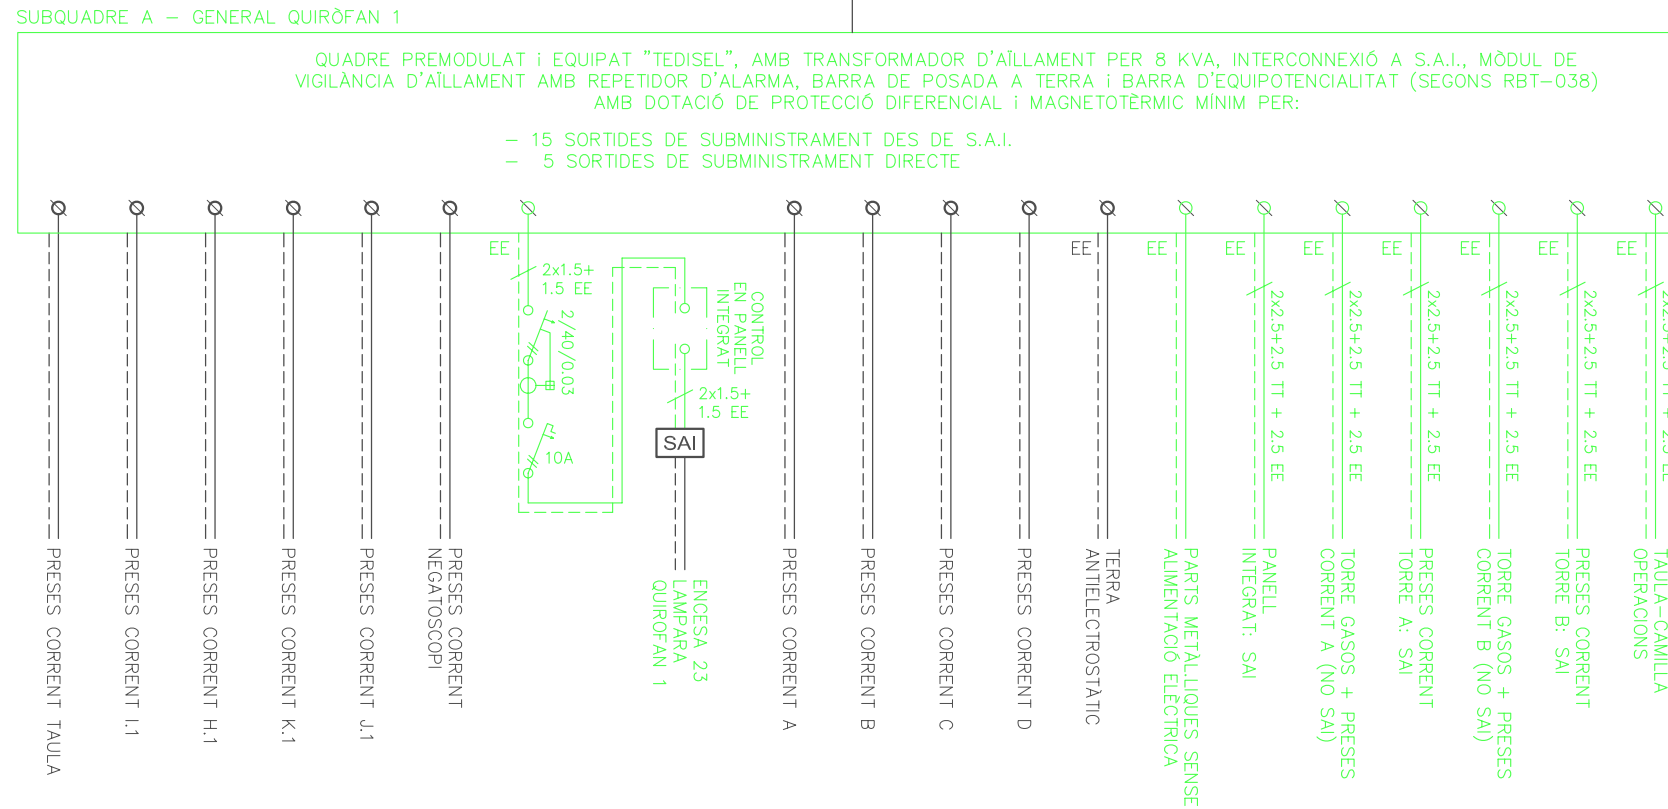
SUBQUADRE A – GENERAL QUIRÒFAN 1

QUADRE PREMODULAT i EQUIPAT "TEDISEL", AMB TRANSFORMADOR D'AÏLLAMENT PER 8 KVA, INTERCONNEXIÓ A S.A.I., MÒDUL DE VIGILÀNCIA D'AÏLLAMENT AMB REPETIDOR D'ALARMA, BARRA DE POSADA A TERRA i BARRA D'EQUIPOTENCIALITAT (SEGONS RBT-038) AMB DOTACIÓ DE PROTECCIÓ DIFERENCIAL i MAGNETOTÈRMIC MÍNIM PER:

– 15 SORTIDES DE SUBMINISTRAMENT DES DE S.A.I.
– 5 SORTIDES DE SUBMINISTRAMENT DIRECTE

EE
2x1.5+ 1.5 EE
2/40/0.03
10A
CONTROL EN PANELL INTEGRAT
2x1.5+ 1.5 EE
SAI
EE EE EE EE EE EE EE EE
2x2.5+2.5 TT + 2.5 EE
2x2.5+2.5 TT + 2.5 EE
2x2.5+2.5 TT + 2.5 EE
2x2.5+2.5 TT + 2.5 EE
2x2.5+2.5 TT + 2.5 EE
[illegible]

PRESES CORRENT TAULA
PRESES CORRENT I.1
PRESES CORRENT H.1
PRESES CORRENT K.1
PRESES CORRENT J.1
PRESES CORRENT NEGATOSCOPI
ENCESA 23 LAMPARA QUIROFAN 1
PRESES CORRENT A
PRESES CORRENT B
PRESES CORRENT C
PRESES CORRENT D
TERRA ANTIELECTROSTÀTIC
PARTS METAL·LIQUES SENSE ALIMENTACIÓ ELECTRICA
PANELL INTEGRAT: SAI
TORRE GASOS + PRESES CORRENT A (NO SAI)
PRESES CORRENT TORRE A: SAI
TORRE GASOS + PRESES CORRENT B (NO SAI)
PRESES CORRENT TORRE B: SAI
TAULA-CAMILLA OPERACIONS